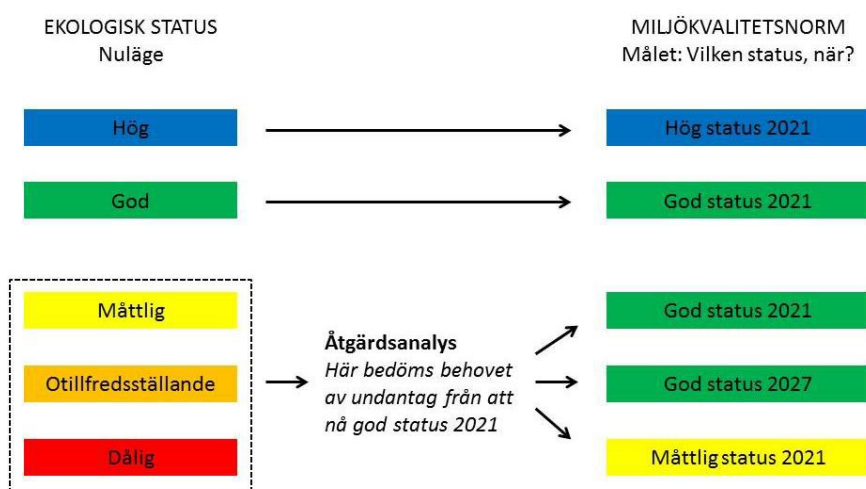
EKOLOGISK STATUS
Nuläge

MILJÖKVALITETSNORM
Målet: Vilken status, när?

Hög

Hög status 2021

God

God status 2021

Måttlig

Otillfredsställande

Dålig

**Åtgärdsanalys**
*Här bedöms behovet av undantag från att nå god status 2021*

God status 2021

God status 2027

Måttlig status 2021